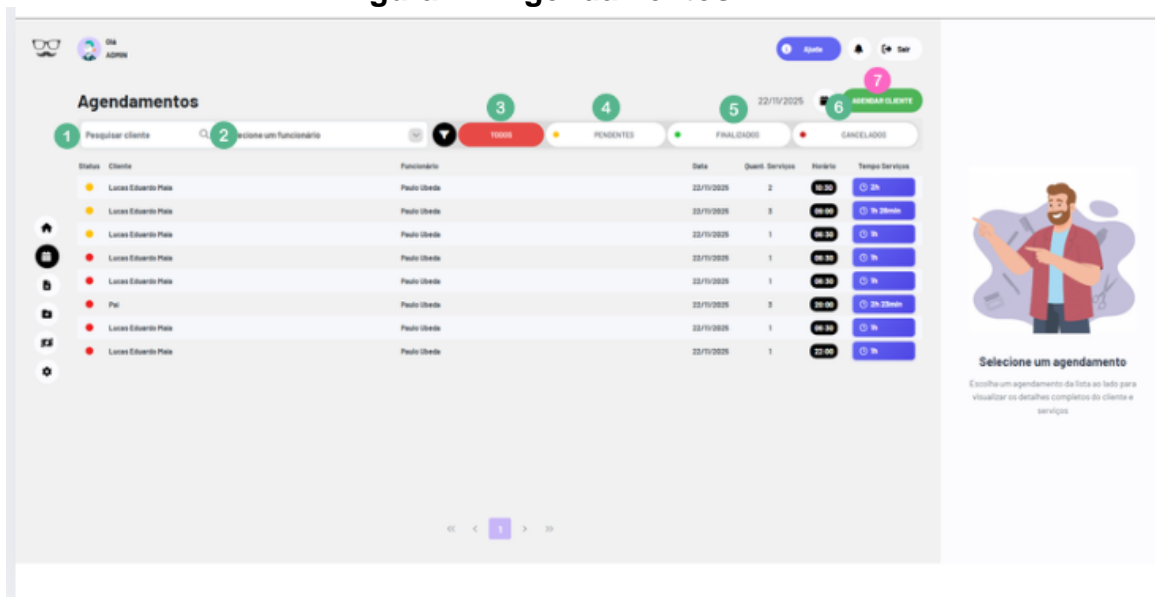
Olá
ADMIN

Ajuda
Sair

Agendamentos

3
4
5
6
7

22/11/2025
AGENDAR CLIENTE

1
Pesquisar cliente
2
Selecione um funcionário

TODOS
PENDENTES
FINALIZADOS
CANCELADOS

| Status | Cliente | Funcionário | Data | Quant. Serviços | Horário | Tempo Serviços |
|---|---|---|---|---|---|---|
| | Lucas Eduardo Plaia | Paulo Ubeda | 22/11/2025 | 2 | 16:30 | 2h |
| | Lucas Eduardo Plaia | Paulo Ubeda | 22/11/2025 | 3 | 06:00 | 1h 30min |
| | Lucas Eduardo Plaia | Paulo Ubeda | 22/11/2025 | 1 | 06:30 | 1h |
| | Lucas Eduardo Plaia | Paulo Ubeda | 22/11/2025 | 1 | 06:30 | 1h |
| | Lucas Eduardo Plaia | Paulo Ubeda | 22/11/2025 | 1 | 06:30 | 1h |
| | Pai | Paulo Ubeda | 22/11/2025 | 3 | 20:00 | 2h 25min |
| | Lucas Eduardo Plaia | Paulo Ubeda | 22/11/2025 | 1 | 06:30 | 1h |
| | Lucas Eduardo Plaia | Paulo Ubeda | 22/11/2025 | 1 | 22:00 | 1h |

« ‹ 1 › »

Selecione um agendamento

Escolha um agendamento da lista ao lado para visualizar os detalhes completos do cliente e serviços